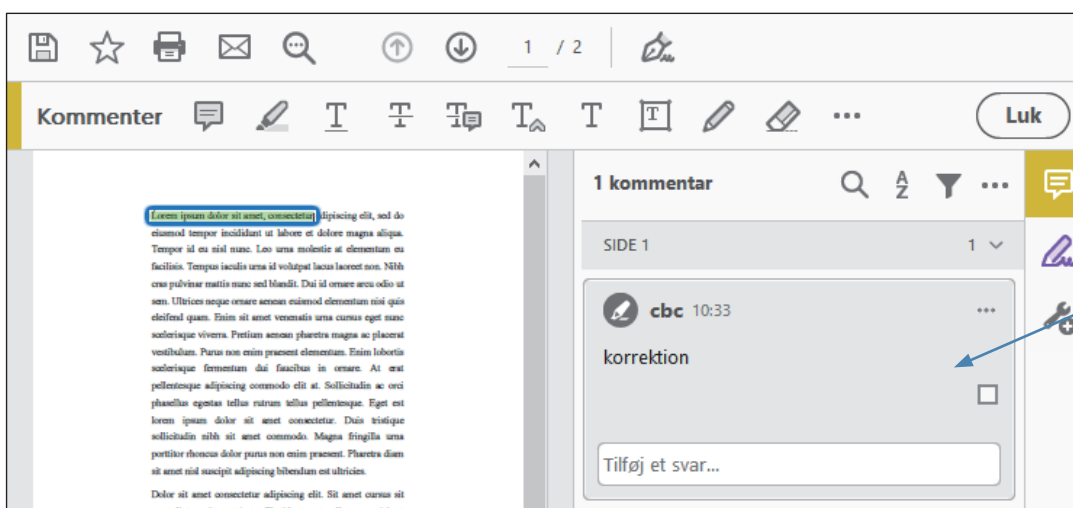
1 / 2

Kommenter

Luk

Lorem ipsum dolor sit amet, consectetur adipiscing elit, sed do eiusmod tempor incididunt ut labore et dolore magna aliqua. Tempor id eu nisl nunc. Leo urna molestie at elementum eu facilisis. Tempus iaculis urna id volutpat lacus laoreet non. Nibh cras pulvinar mattis nunc sed blandit. Dui id ornare arcu odio ut sem. Ultrices neque ornare aenean euismod elementum nisi quis eleifend quam. Enim sit amet venenatis urna cursus eget nunc scelerisque viverra. Pretium aenean pharetra magna ac placerat vestibulum. Purus non enim praesent elementum. Enim lobortis scelerisque fermentum dui faucibus in ornare. At erat pellentesque adipiscing commodo elit at. Sollicitudin ac orci phasellus egestas tellus rutrum tellus pellentesque. Eget est lorem ipsum dolor sit amet consectetur. Duis tristique sollicitudin nibh sit amet commodo. Magna fringilla urna porttitor rhoncus dolor purus non enim praesent. Pharetra diam sit amet nisl suscipit adipiscing bibendum est ultricies.

Dolor sit amet consectetur adipiscing elit. Sit amet cursus sit

1 kommentar

SIDE 1

1

cbc 10:33

korrektion

Tilføj et svar...